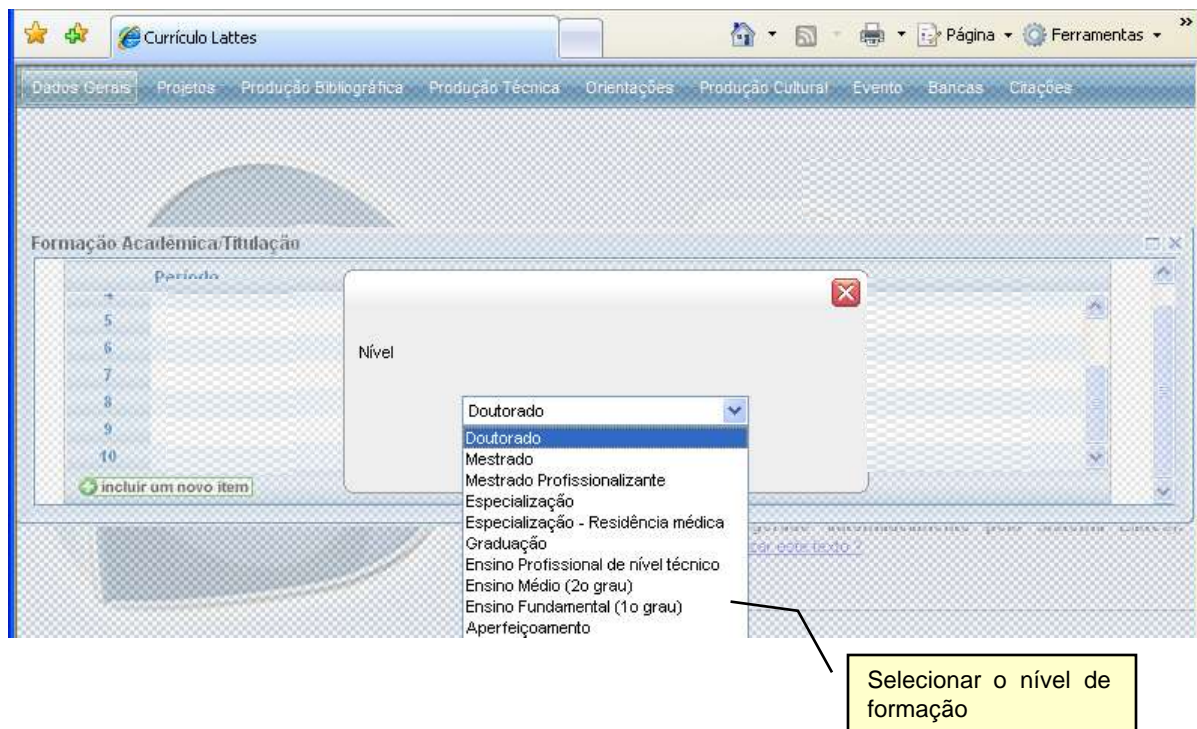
Currículo Lattes

Página ▾ Ferramentas ▾ »

Dados Gerais Projetos Produção Bibliográfica Produção Técnica Orientações Produção Cultural Evento Bancas Citações

Formação Acadêmica/Titulação

Período

4
5
6
7
8
9
10

incluir um novo item

Nível

Doutorado

Doutorado
Mestrado
Mestrado Profissionalizante
Especialização
Especialização - Residência médica
Graduação
Ensino Profissional de nível técnico
Ensino Médio (2o grau)
Ensino Fundamental (1o grau)
Aperfeiçoamento

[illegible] este texto ?

Selecionar o nível de formação